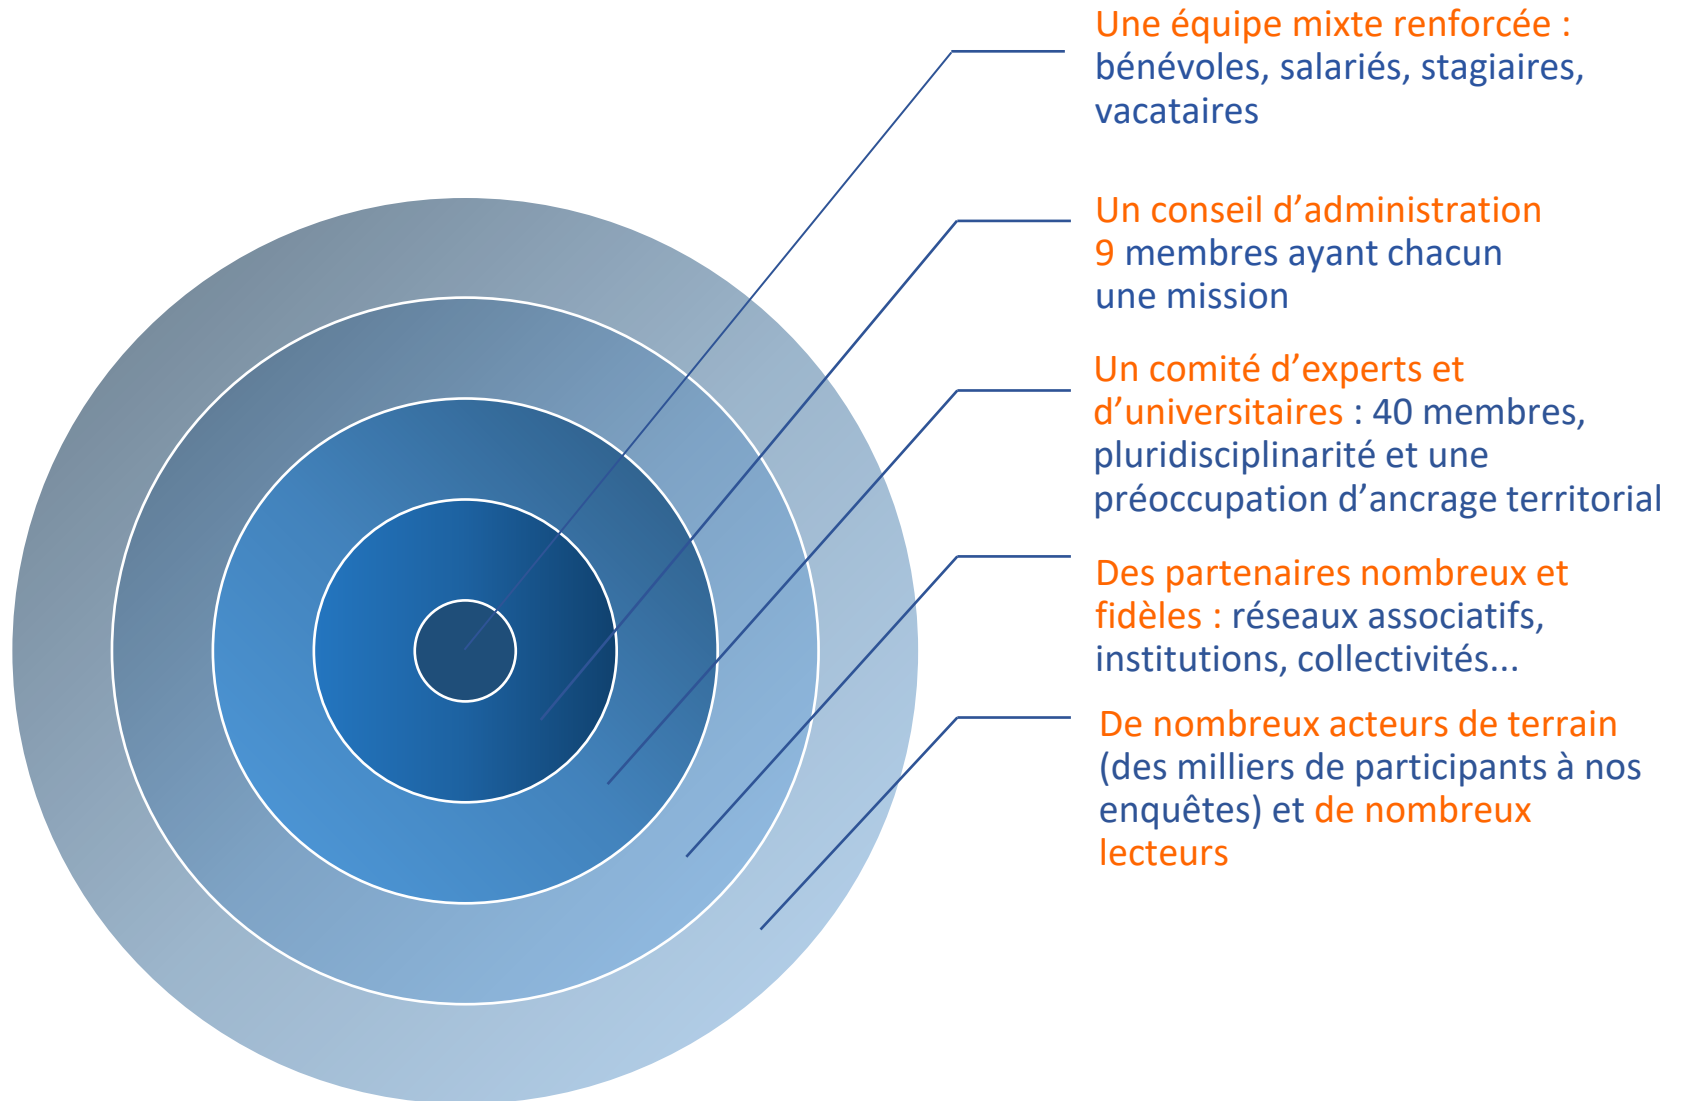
Une équipe mixte renforcée : bénévoles, salariés, stagiaires, vacataires

Un conseil d'administration 9 membres ayant chacun une mission

Un comité d'experts et d'universitaires : 40 membres, pluridisciplinarité et une préoccupation d'ancrage territorial

Des partenaires nombreux et fidèles : réseaux associatifs, institutions, collectivités...

De nombreux acteurs de terrain (des milliers de participants à nos enquêtes) et de nombreux lecteurs